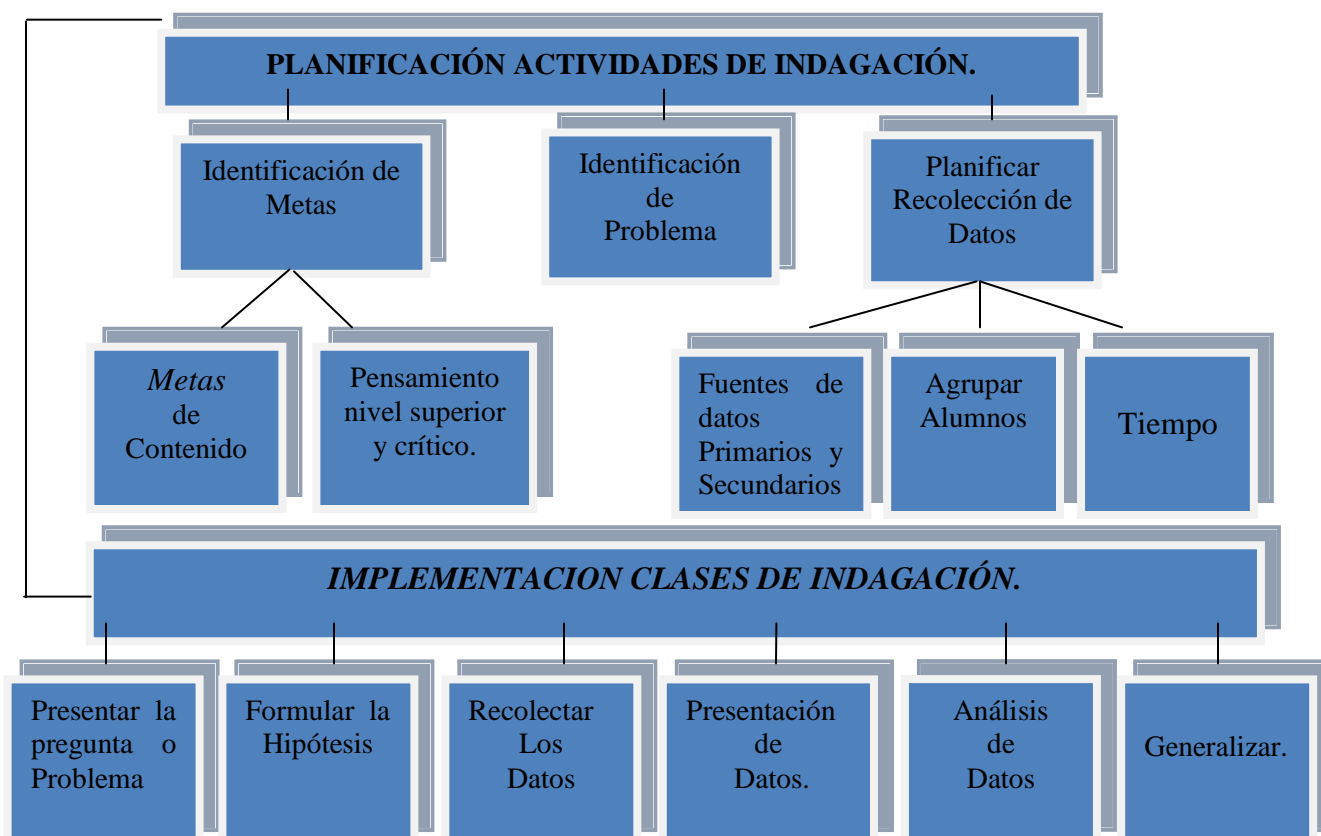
PLANIFICACIÓN ACTIVIDADES DE INDAGACIÓN.

Identificación de Metas

Identificación de Problema

Planificar Recolección de Datos

*Metas* de Contenido

Pensamiento nivel superior y crítico.

Fuentes de datos Primarios y Secundarios

Agrupar Alumnos

Tiempo

*IMPLEMENTACION CLASES DE INDAGACIÓN.*

Presentar la pregunta o Problema

Formular la Hipótesis

Recolectar Los Datos

Presentación de Datos.

Análisis de Datos

Generalizar.